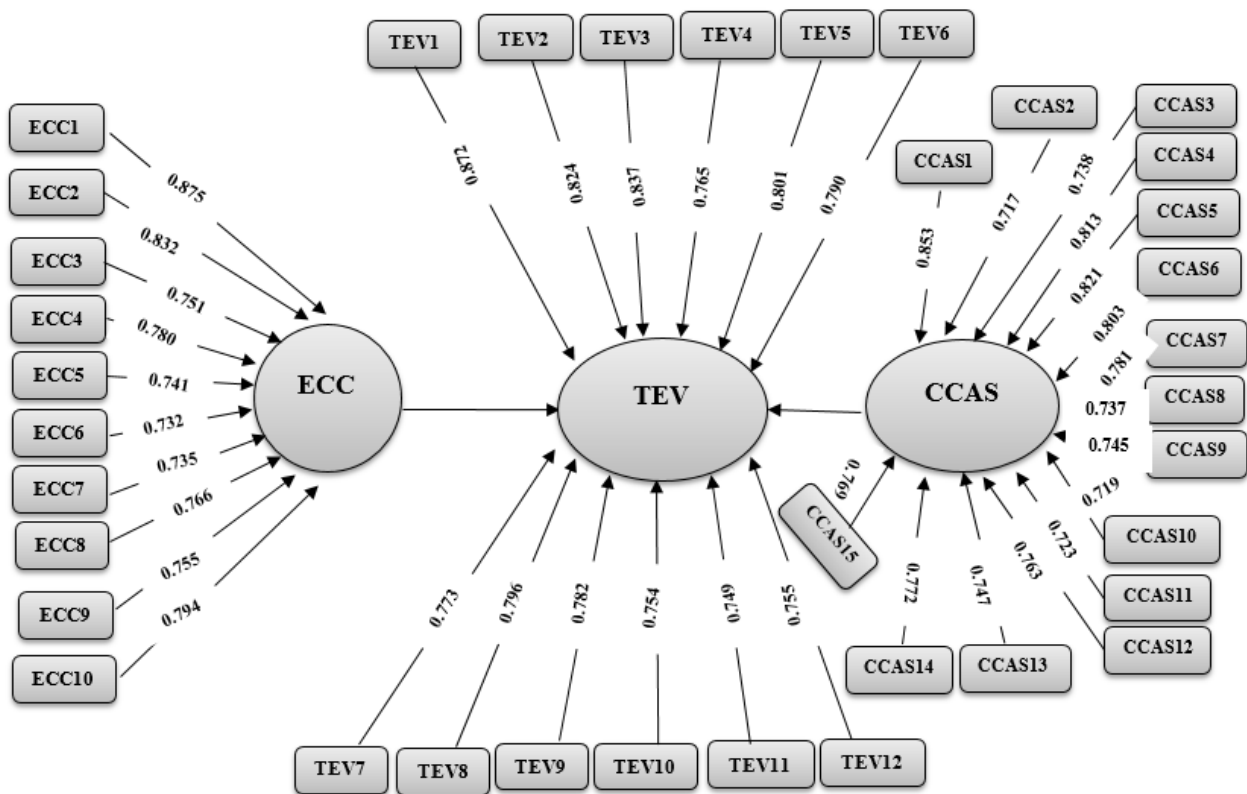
TEV1
TEV2
TEV3
TEV4
TEV5
TEV6
0.872
0.824
0.837
0.765
0.801
0.790

ECC1
ECC2
ECC3
ECC4
ECC5
ECC6
ECC7
ECC8
ECC9
ECC10
0.875
0.832
0.751
0.780
0.741
0.732
0.735
0.766
0.755
0.794

ECC

TEV

CCAS

CCAS1
CCAS2
CCAS3
CCAS4
CCAS5
CCAS6
CCAS7
CCAS8
CCAS9
CCAS10
CCAS11
CCAS12
CCAS13
CCAS14
CCAS15
0.853
0.717
0.738
0.813
0.821
0.803
0.781
0.737
0.745
0.719
0.723
0.763
0.747
0.772
0.769

0.773
0.796
0.782
0.754
0.749
0.755
TEV7
TEV8
TEV9
TEV10
TEV11
TEV12